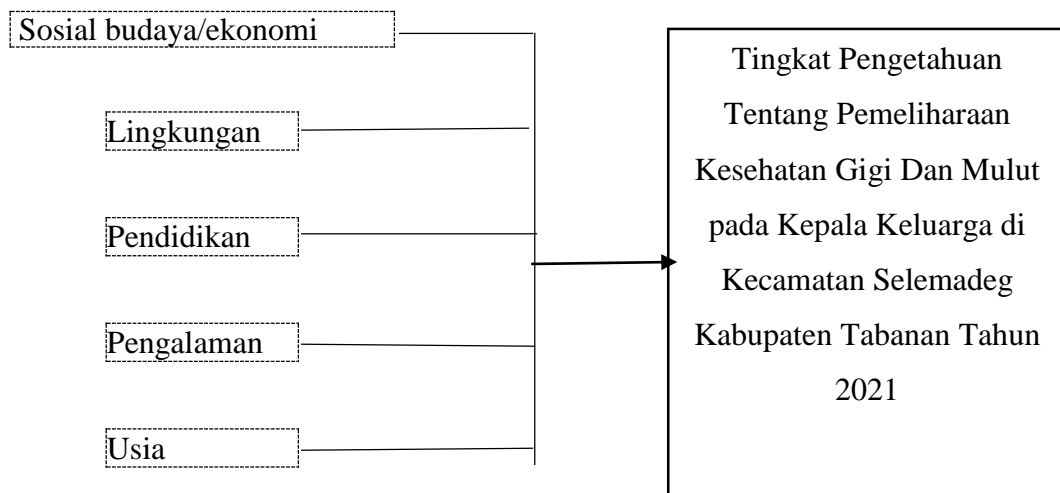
Sosial budaya/ekonomi

Lingkungan

Pendidikan

Pengalaman

Usia

Tingkat Pengetahuan Tentang Pemeliharaan Kesehatan Gigi Dan Mulut pada Kepala Keluarga di Kecamatan Selemadeg Kabupaten Tabanan Tahun 2021